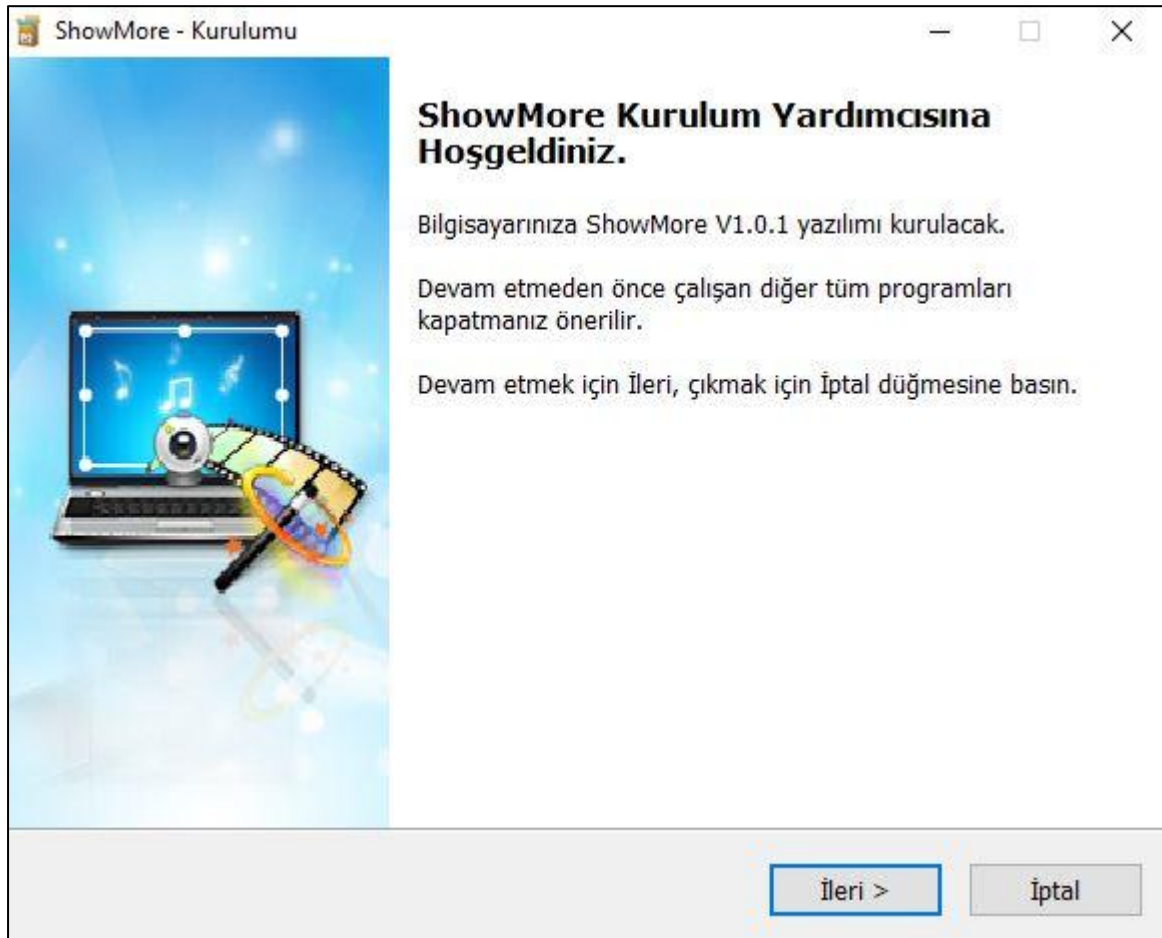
ShowMore - Kurulumu

ShowMore Kurulum Yardımcısına Hoşgeldiniz.

Bilgisayarınıza ShowMore V1.0.1 yazılımı kurulacak.

Devam etmeden önce çalışan diğer tüm programları kapatmanız önerilir.

Devam etmek için İleri, çıkmak için İptal düğmesine basın.

İleri >

İptal